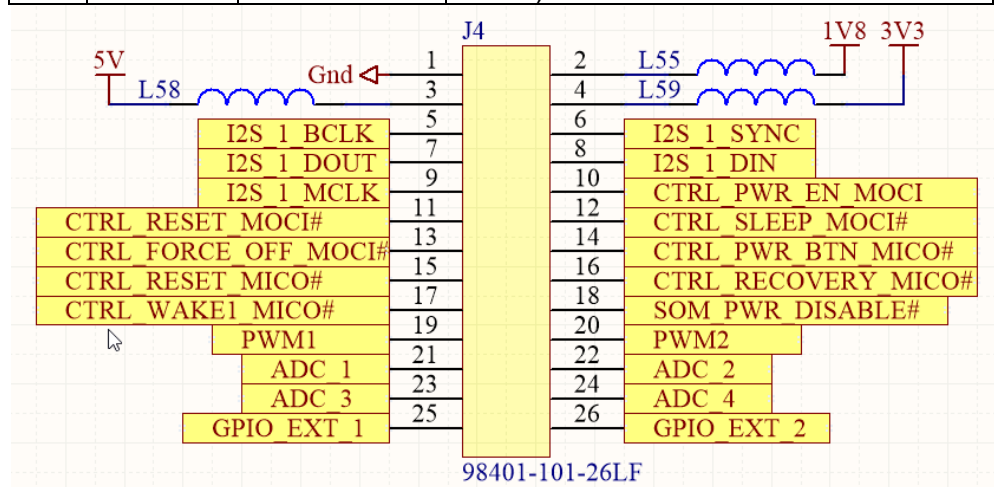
J4

5V
L58
Gnd
1
2
3
4
L55
L59
1V8
3V3

5 I2S_1_BCLK
6 I2S_1_SYNC
7 I2S_1_DOUT
8 I2S_1_DIN
9 I2S_1_MCLK
10 CTRL_PWR_EN_MOCI
11 CTRL_RESET_MOCI#
12 CTRL_SLEEP_MOCI#
13 CTRL_FORCE_OFF_MOCI#
14 CTRL_PWR_BTN_MICO#
15 CTRL_RESET_MICO#
16 CTRL_RECOVERY_MICO#
17 CTRL_WAKE1_MICO#
18 SOM_PWR_DISABLE#
19 PWM1
20 PWM2
21 ADC_1
22 ADC_2
23 ADC_3
24 ADC_4
25 GPIO_EXT_1
26 GPIO_EXT_2

98401-101-26LF